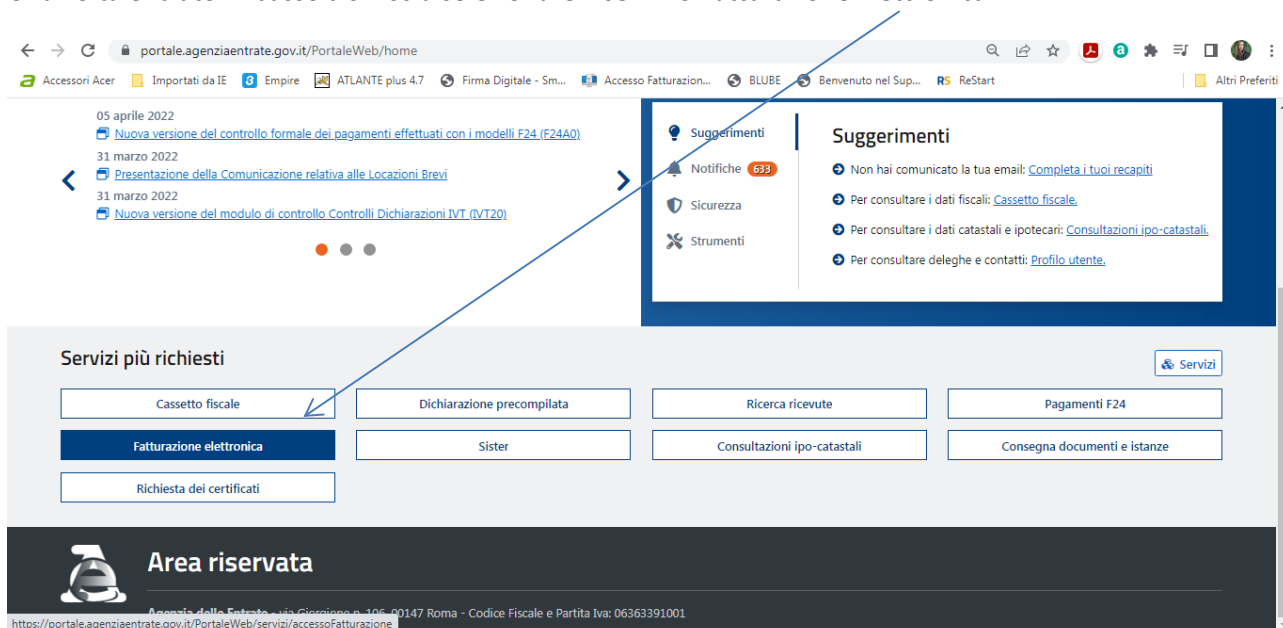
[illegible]

portale.agenziaentrate.gov.it/PortaleWeb/home

Accessori Acer Importati da IE Empire ATLANTE plus 4.7 Firma Digitale - Sm... Accesso Fatturazion... BLUBE Benvenuto nel Sup... RS ReStart Altri Preferiti

05 aprile 2022
Nuova versione del controllo formale dei pagamenti effettuati con i modelli F24 (F24A0)
31 marzo 2022
Presentazione della Comunicazione relativa alle Locazioni Brevi
31 marzo 2022
Nuova versione del modulo di controllo Controlli Dichiarazioni IVT (IVT20)

Suggerimenti
Notifiche 633
Sicurezza
Strumenti

Suggerimenti
Non hai comunicato la tua email: Completa i tuoi recapiti
Per consultare i dati fiscali: Cassetto fiscale.
Per consultare i dati catastali e ipotecari: Consultazioni ipo-catastali.
Per consultare deleghe e contatti: Profilo utente.

Servizi più richiesti
Servizi

| Cassetto fiscale | Dichiarazione precompilata | Ricerca ricevute | Pagamenti F24 |
|---|---|---|---|
| Fatturazione elettronica | Sister | Consultazioni ipo-catastali | Consegna documenti e istanze |
| Richiesta dei certificati | | | |

Area riservata

Agenzia delle Entrate - via Giorgione n. 106, 00147 Roma - Codice Fiscale e Partita Iva: 06363391001

https://portale.agenziaentrate.gov.it/PortaleWeb/servizi/accessoFatturazione